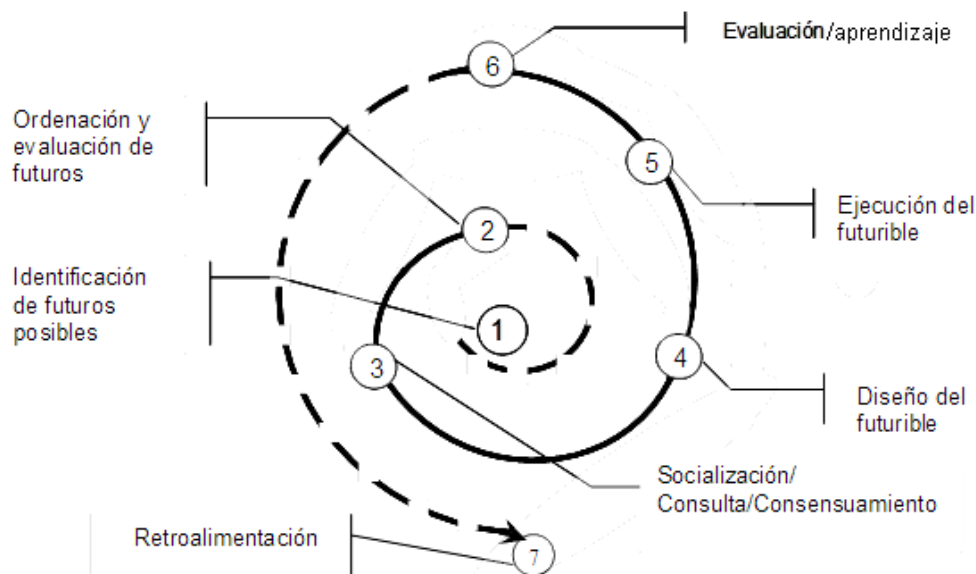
Evaluación/aprendizaje

6

Ordenación y evaluación de futuros

5

Ejecución del futurible

2

Identificación de futuros posibles

1

3

4

Diseño del futurible

Socialización/ Consulta/Consensuamiento

Retroalimentación

7